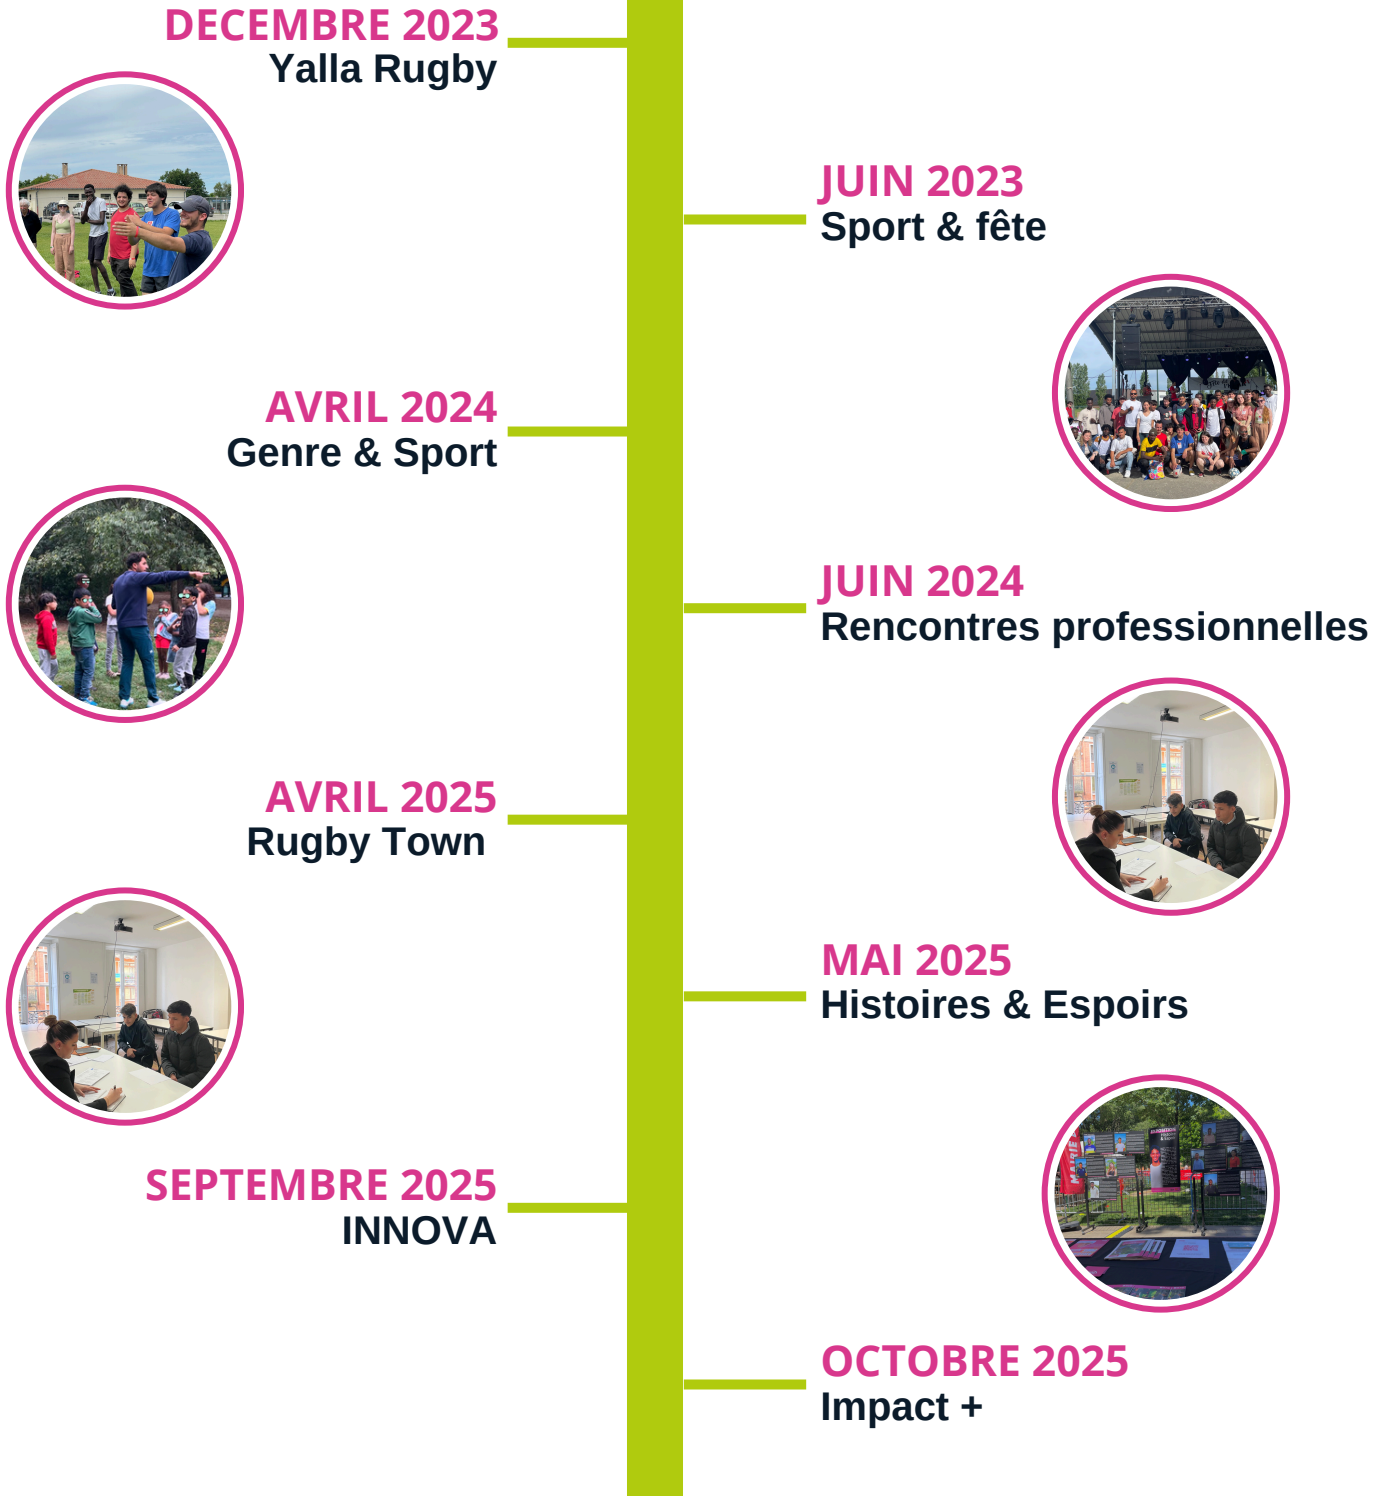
DECEMBRE 2023
Yalla Rugby

JUIN 2023
Sport & fête

AVRIL 2024
Genre & Sport

JUIN 2024
Rencontres professionnelles

AVRIL 2025
Rugby Town

MAI 2025
Histoires & Espoirs

SEPTEMBRE 2025
INNOVA

OCTOBRE 2025
Impact +